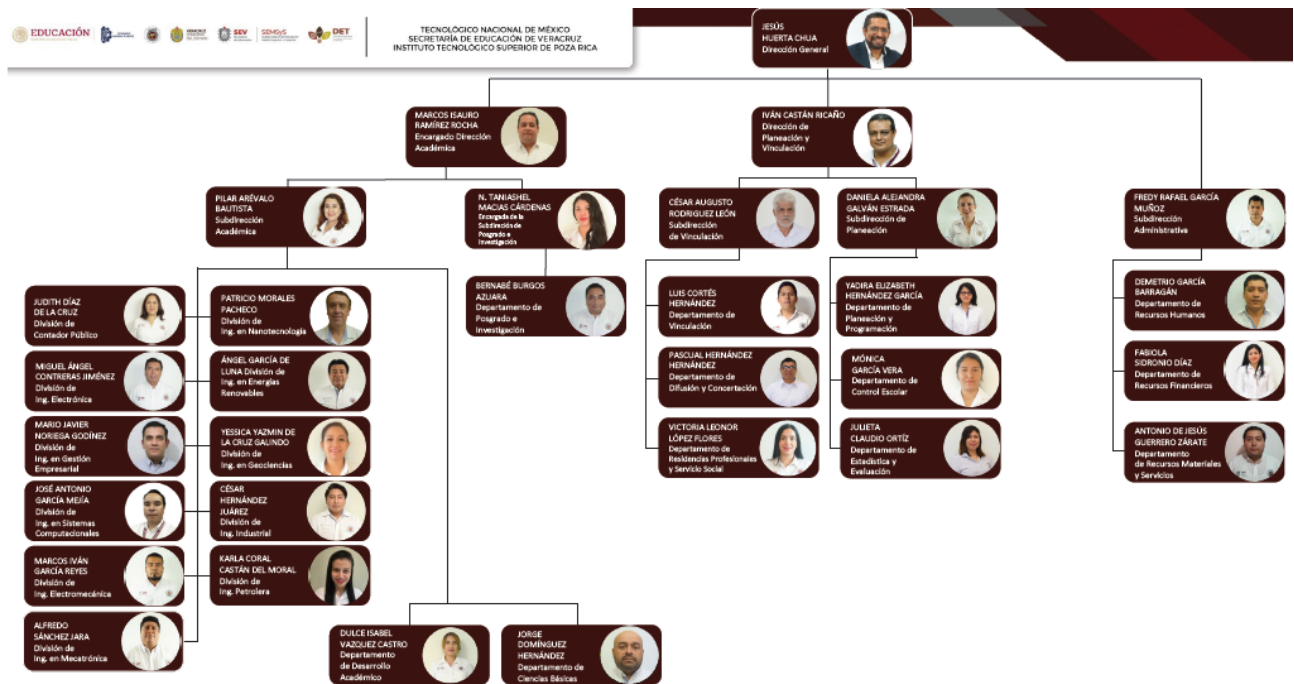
EDUCACIÓN

SEV

SEMSyS

DET

TECNOLÓGICO NACIONAL DE MÉXICO
SECRETARÍA DE EDUCACIÓN DE VERACRUZ
INSTITUTO TECNOLÓGICO SUPERIOR DE POZA RICA

JESÚS HUERTA CHUA
Dirección General

MARCOS ISAURO RAMÍREZ ROCHA
Encargado Dirección Académica

IVÁN CASTÁN RICAÑO
Dirección de Planeación y Vinculación

PILAR ARÉVALO BAUTISTA
Subdirección Académica

N. TANIASHEL MACIAS CÁRDENAS
Encargada de la Subdirección de Posgrado e Investigación

CÉSAR AUGUSTO RODRIGUEZ LEÓN
Subdirección de Vinculación

DANIELA ALEJANDRA GALVÁN ESTRADA
Subdirección de Planeación

FREDY RAFAEL GARCÍA MUÑOZ
Subdirección Administrativa

JUDITH DÍAZ DE LA CRUZ
División de Contador Público

PATRICIO MORALES PACHECO
División de Ing. en Nanotecnología

MIGUEL ÁNGEL CONTRERAS JIMÉNEZ
División de Ing. Electrónica

ÁNGEL GARCÍA DE LUNA División de Ing. en Energías Renovables

MARIO JAVIER NORIEGA GODÍNEZ
División de Ing. en Gestión Empresarial

YESSICA YAZMIN DE LA CRUZ GALINDO
División de Ing. en Geociencias

JOSÉ ANTONIO GARCÍA MEJÍA
División de Ing. en Sistemas Computacionales

CÉSAR HERNÁNDEZ JUÁREZ
División de Ing. Industrial

MARCOS IVÁN GARCÍA REYES
División de Ing. Electromecánica

KARLA CORAL CASTÁN DEL MORAL
División de Ing. Petrolera

ALFREDO SÁNCHEZ JARA
División de Ing. en Mecatrónica

BERNABÉ BURGOS AZUARA
Departamento de Posgrado e Investigación

DULCE ISABEL VAZQUEZ CASTRO
Departamento de Desarrollo Académico

JORGE DOMÍNGUEZ HERNÁNDEZ
Departamento de Ciencias Básicas

LUIS CORTÉS HERNÁNDEZ
Departamento de Vinculación

PASCUAL HERNÁNDEZ HERNÁNDEZ
Departamento de Difusión y Concertación

VICTORIA LEONOR LÓPEZ FLORES
Departamento de Residencias Profesionales y Servicio Social

YADIRA ELIZABETH HERNÁNDEZ GARCÍA
Departamento de Planeación y Programación

MÓNICA GARCÍA VERA
Departamento de Control Escolar

JULIETA CLAUDIO ORTÍZ
Departamento de Estadística y Evaluación

DEMETRIO GARCÍA BARRAGÁN
Departamento de Recursos Humanos

FABIOLA SIDRONIO DÍAZ
Departamento de Recursos Financieros

ANTONIO DE JESÚS GUERRERO ZÁRATE
Departamento de Recursos Materiales y Servicios